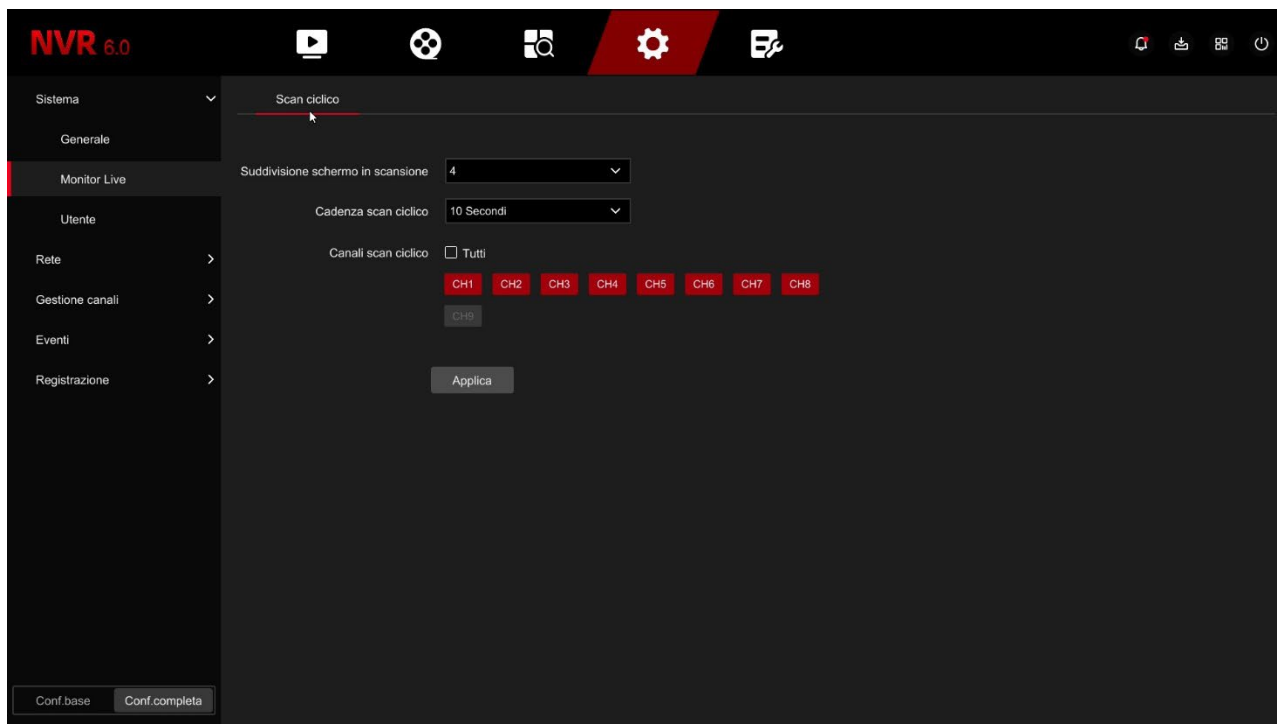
NVR 6.0

Sistema
Generale
Monitor Live
Utente
Rete
Gestione canali
Eventi
Registrazione

Scan ciclico

Suddivisione schermo in scansione 4
Cadenza scan ciclico 10 Secondi
Canali scan ciclico Tutti
CH1 CH2 CH3 CH4 CH5 CH6 CH7 CH8
CH9

Applica

Conf.base Conf.completa